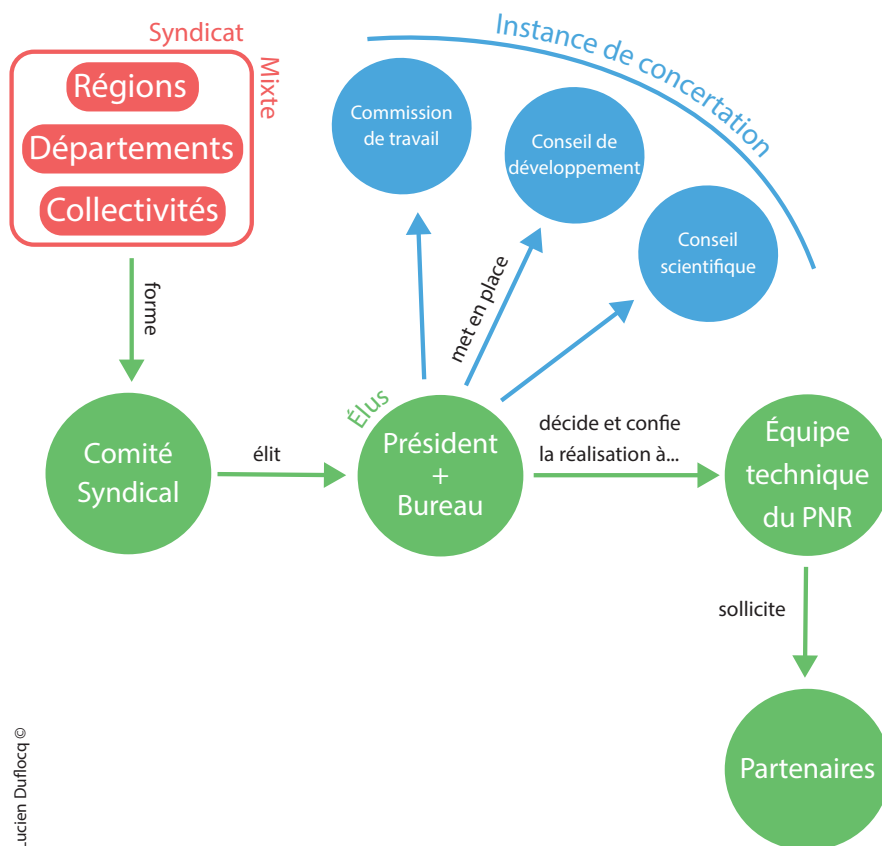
Syndicat Mixte

Régions

Départements

Collectivités

forme

Instance de concertation

Commission de travail

Conseil de développement

Conseil scientifique

met en place

Élus

Comité Syndical

élit

Président + Bureau

décide et confie la réalisation à...

Équipe technique du PNR

sollicite

Partenaires

ucien Duflocq ©